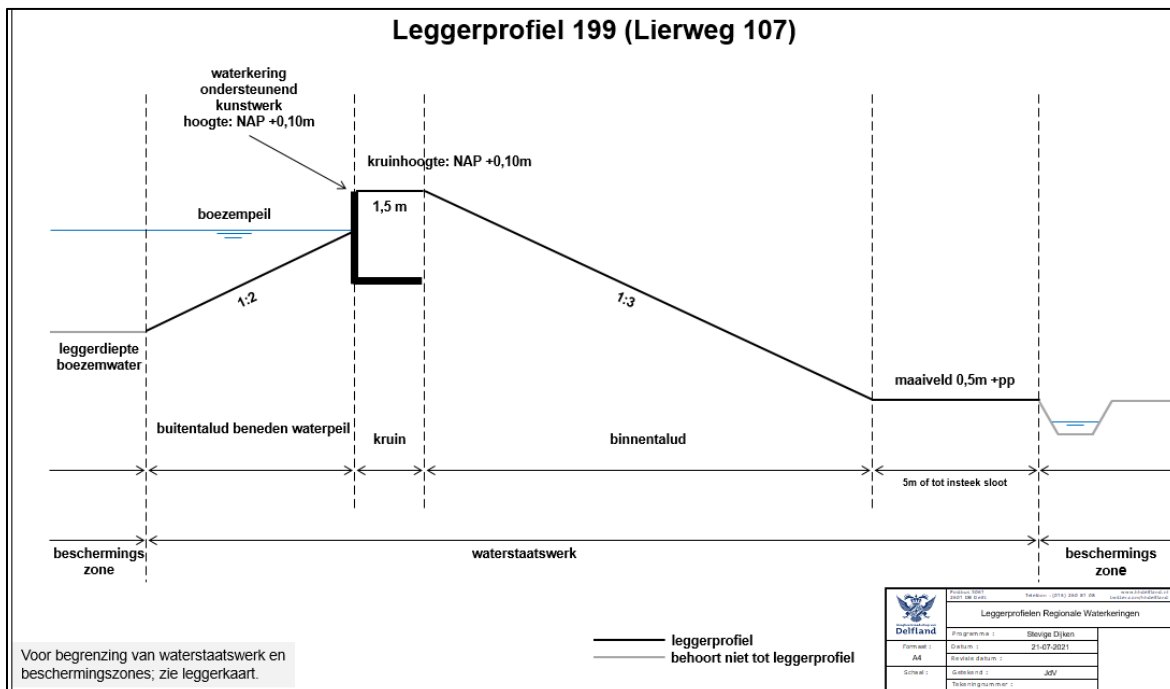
Leggerprofiel 199 (Lierweg 107)

waterkering ondersteunend kunstwerk hoogte: NAP +0,10m

kruinhoogte: NAP +0,10m

boezempeil

1,5 m

1:2

1:3

leggerdiepte boezemwater

maaiveld 0,5m +pp

buitentalud beneden waterpeil

kruin

binnentalud

5m of tot insteek sloot

beschermings zone

waterstaatswerk

beschermings zone

Voor begrenzing van waterstaatswerk en beschermingszones; zie leggerkaart.

leggerprofiel
behoort niet tot leggerprofiel

Delfland

Postbus 3061 2601 DB Delft

Telefoon : (015) 260 81 08

www.hhdelfland.nl twitter.com/hhdelfland

Leggerprofielen Regionale Waterkeringen

| | | |
|---|---|---|
| | Programma : | Stevige Dijken |
| Formaat : | Datum : | 21-07-2021 |
| A4 | Revisie datum : | |
| Schaal : | Getekend : | JdV |
| | Tekeningnummer : | |